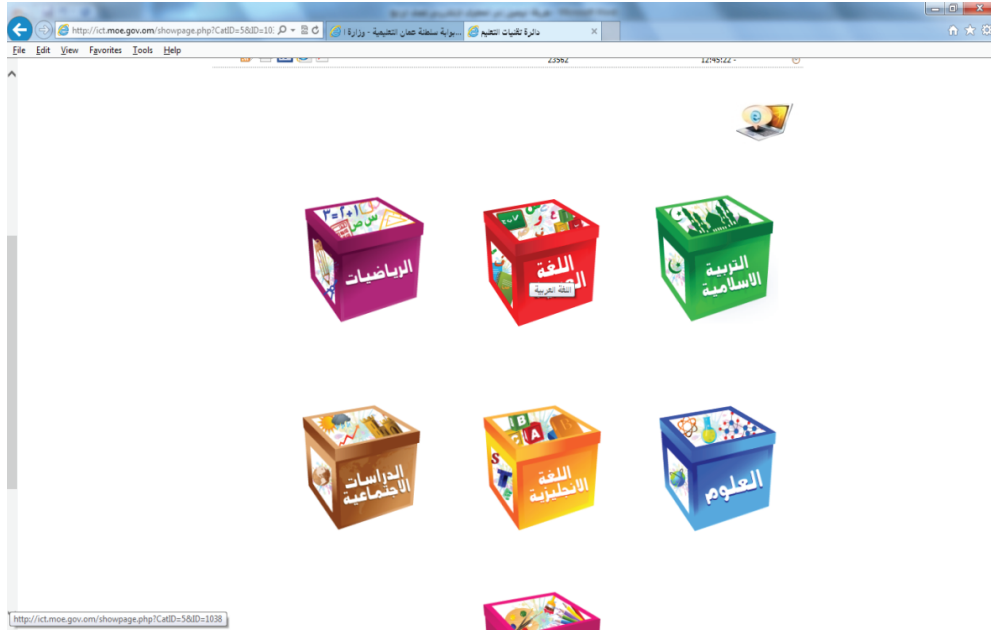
http://ict.moe.gov.om/showpage.php?CatID=5&ID=10:

بوابة سلطنة عمان التعليمية - وزارة ا...

دائرة تقنيات التعليم

File Edit View Favorites Tools Help

23562

12:45:22 -

الرياضيات

اللغة العربية

اللغة العربية

التربية الاسلامية

الدراسات الاجتماعية

اللغة الانجليزية

العلوم

http://ict.moe.gov.om/showpage.php?CatID=5&ID=1038